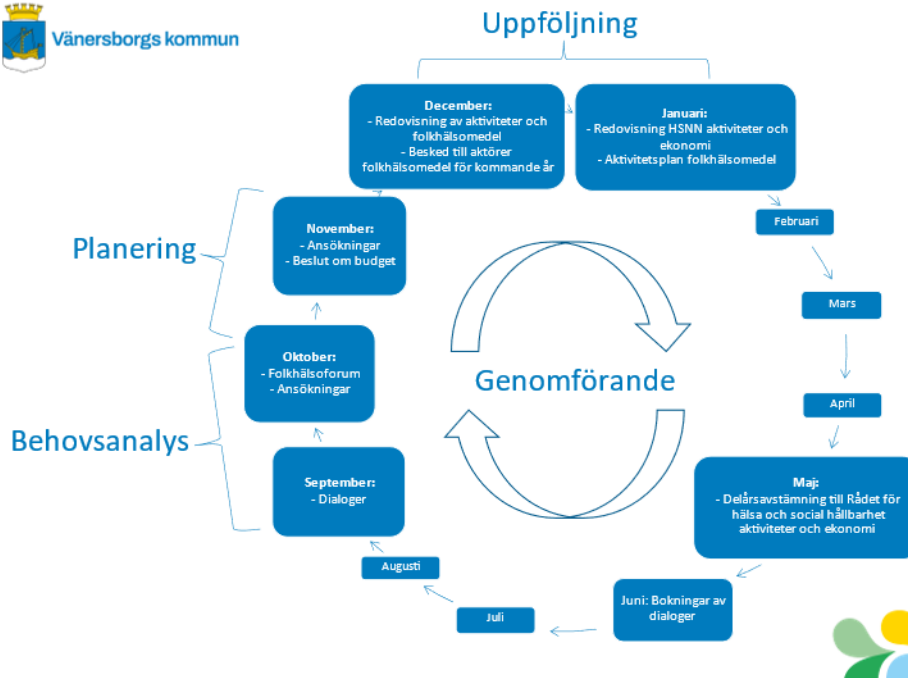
Vänersborgs kommun

Uppföljning

December:
- Redovisning av aktiviteter och folkhälsomedel
- Besked till aktörer folkhälsomedel för kommande år

Januari:
- Redovisning HSNN aktiviteter och ekonomi
- Aktivitetsplan folkhälsomedel

Februari

Mars

April

Maj:
- Delårsavstämning till Rådet för hälsa och social hållbarhet aktiviteter och ekonomi

Juni: Bokningar av dialoger

Juli

Augusti

September:
- Dialoger

Oktober:
- Folkhälsoforum
- Ansökningar

November:
- Ansökningar
- Beslut om budget

Planering

Behovsanalys

Genomförande